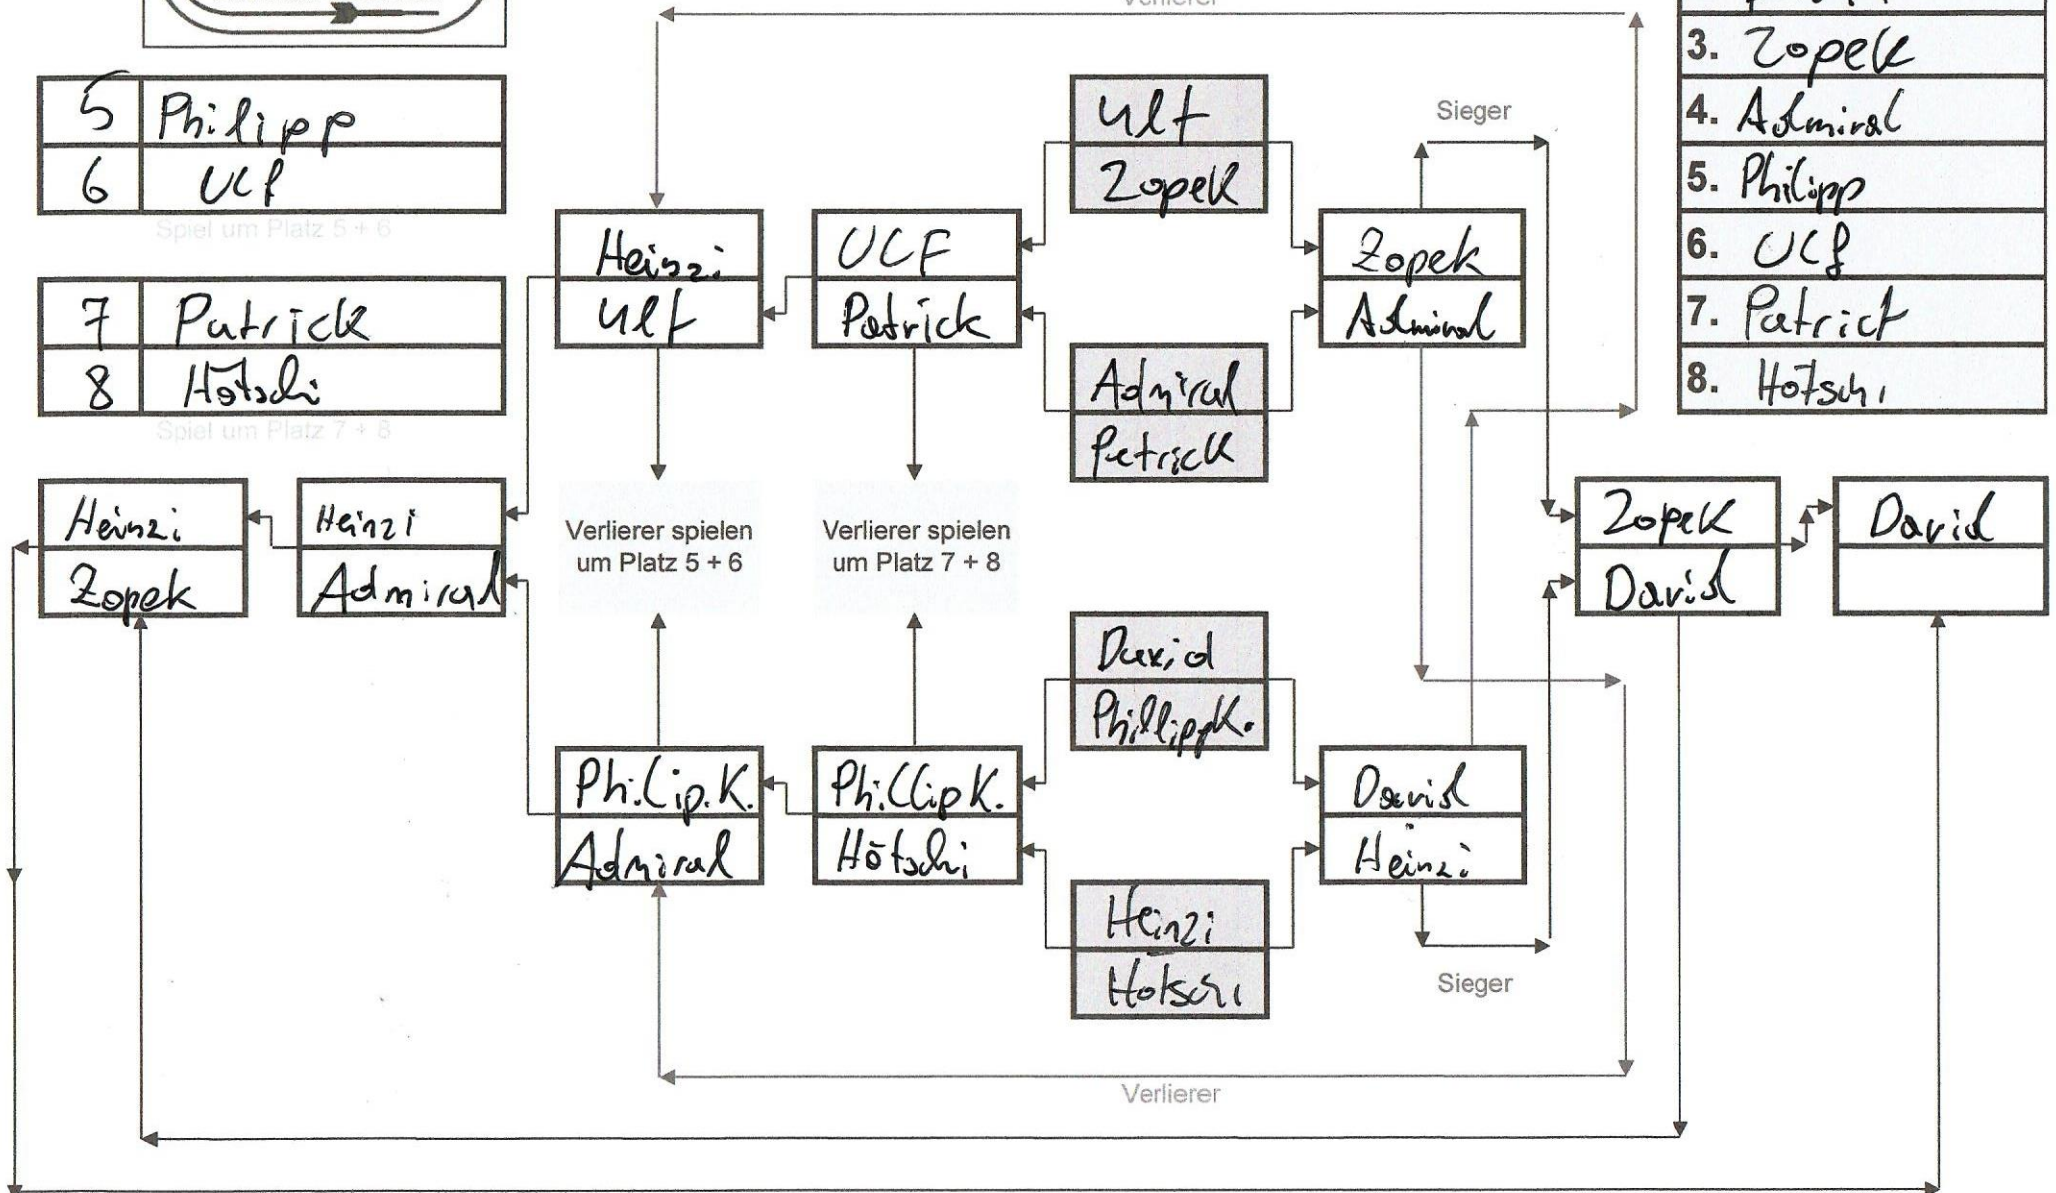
Verlierer

| 3. | Zopek |
|---|---|
| 4. | Admiral |
| 5. | Philipp |
| 6. | ULf |
| 7. | Patrick |
| 8. | Hötschi |

| 5 | Philipp |
|---|---|
| 6 | ULf |

Spiel um Platz 5 + 6

| 7 | Patrick |
|---|---|
| 8 | Hötschi |

Spiel um Platz 7 + 8

Ulf
Zopek

Admiral
Patrick

Sieger

Heinzi
Ulf

ULF
Patrick

Zopek
Admiral

Heinzi
Zopek

Heinzi
Admiral

Verlierer spielen um Platz 5 + 6

Verlierer spielen um Platz 7 + 8

Zopek
David

David

David
PhillippK.

Phi.Lip.K.
Admiral

PhiLLipK.
Hötschi

David
Heinzi

Heinzi
Hotschi

Sieger

Verlierer